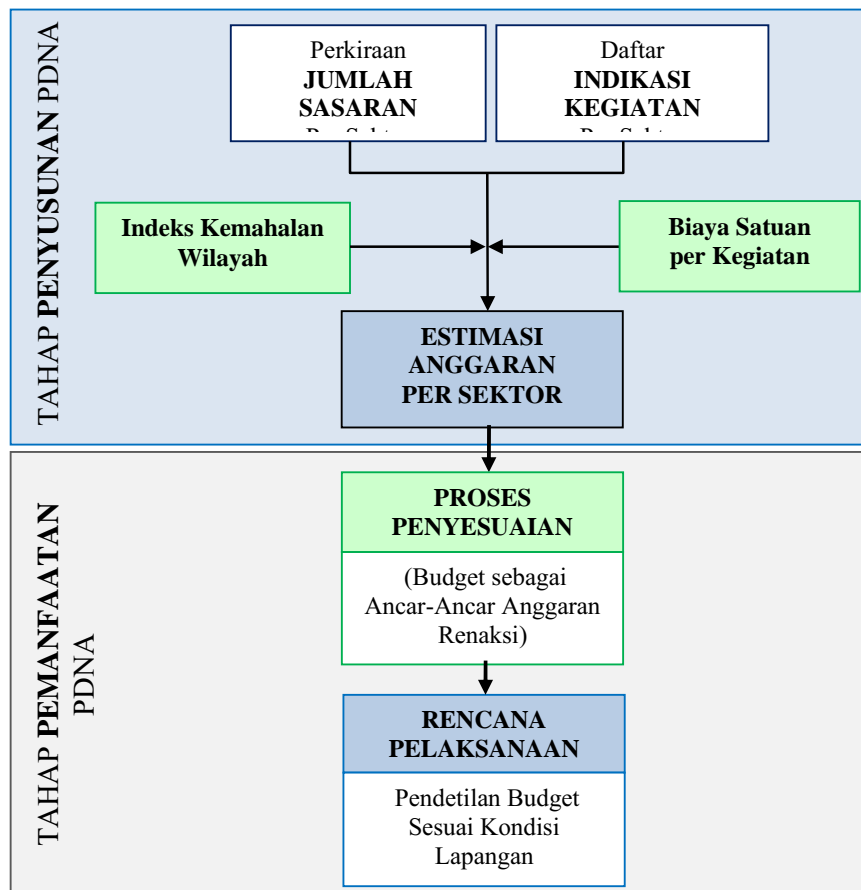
TAHAP PENYUSUNAN PDNA

Perkiraan
JUMLAH SASARAN
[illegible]

Daftar
INDIKASI KEGIATAN
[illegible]

Indeks Kemahalan Wilayah

Biaya Satuan per Kegiatan

ESTIMASI ANGGARAN PER SEKTOR

TAHAP PEMANFAATAN PDNA

PROSES PENYESUAIAN

(Budget sebagai Ancar-Ancar Anggaran Renaksi)

RENCANA PELAKSANAAN

Pendetilan Budget Sesuai Kondisi Lapangan